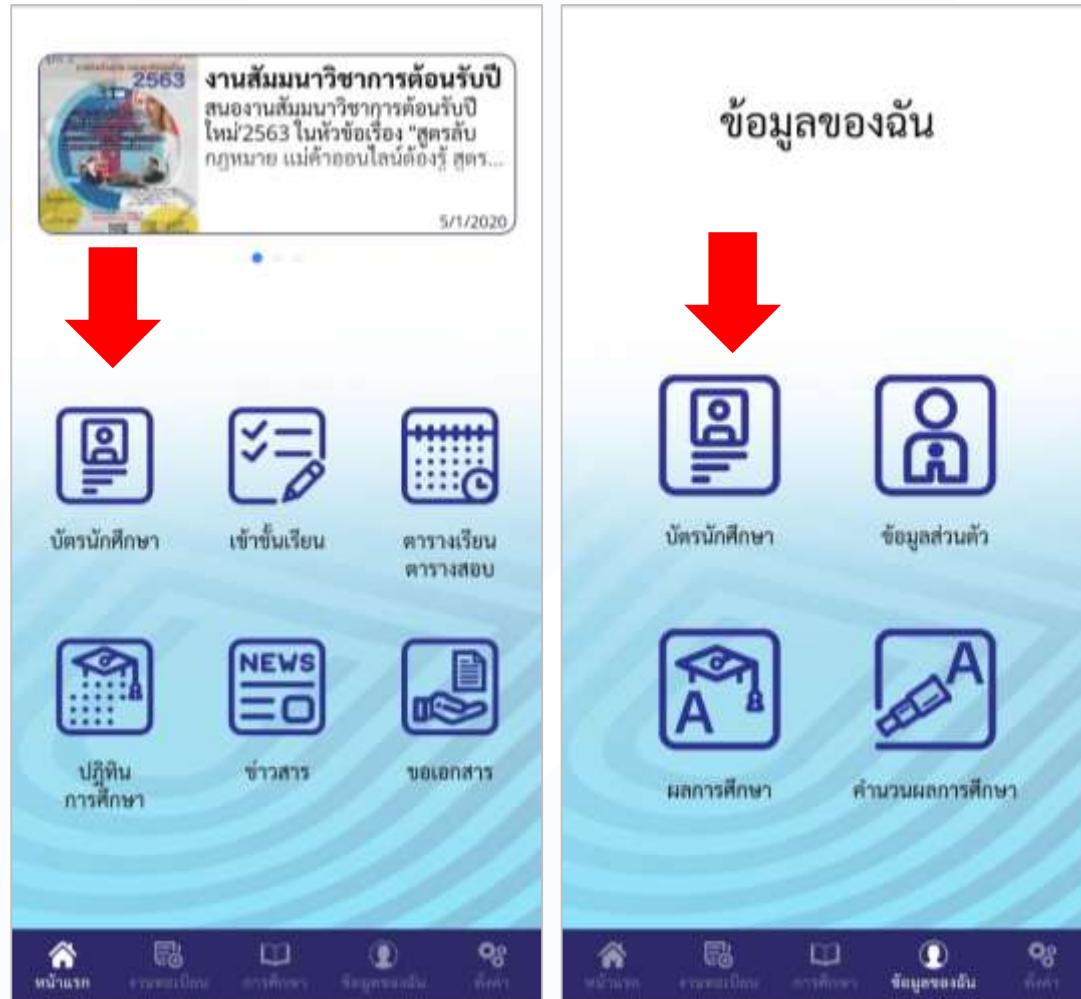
2563

งานสัมมนาวิชาการต้อนรับปี
สนองานสัมมนาวิชาการต้อนรับปีใหม่2563 ในหัวข้อเรื่อง "สูตรลับกฎหมาย แม่ค้าออนไลน์ต้องรู้ สูตร...
5/1/2020

บัตรนักศึกษา
เข้าชั้นเรียน
ตารางเรียน ตารางสอบ

NEWS

ปฏิทินการศึกษา
ข่าวสาร
ขอเอกสาร

หน้าแรก
งานทะเบียน
การศึกษา
ข้อมูลของฉัน
ตั้งค่า

ข้อมูลของฉัน

บัตรนักศึกษา
ข้อมูลส่วนตัว

A
A

ผลการศึกษา
คำนวนผลการศึกษา

หน้าแรก
งานทะเบียน
การศึกษา
ข้อมูลของฉัน
ตั้งค่า